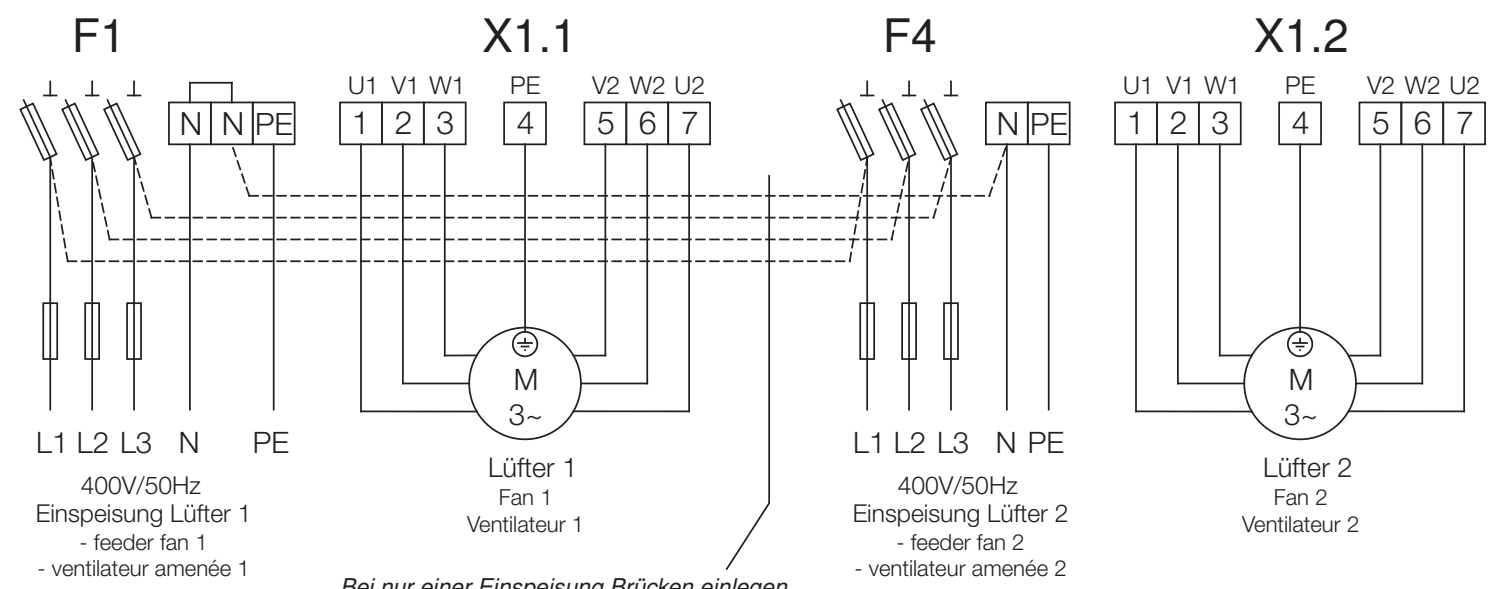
F1

X1.1

F4

X1.2

N N PE

U1 V1 W1 PE V2 W2 U2

1 2 3 4 5 6 7

N PE

U1 V1 W1 PE V2 W2 U2

1 2 3 4 5 6 7

M 3~

M 3~

L1 L2 L3 N PE

400V/50Hz
Einspeisung Lüfter 1
- feeder fan 1
- ventilateur amenée 1

Lüfter 1
Fan 1
Ventilateur 1

L1 L2 L3 N PE

400V/50Hz
Einspeisung Lüfter 2
- feeder fan 2
- ventilateur amenée 2

Lüfter 2
Fan 2
Ventilateur 2

Bei nur einer Einspeisung Brücken einlegen